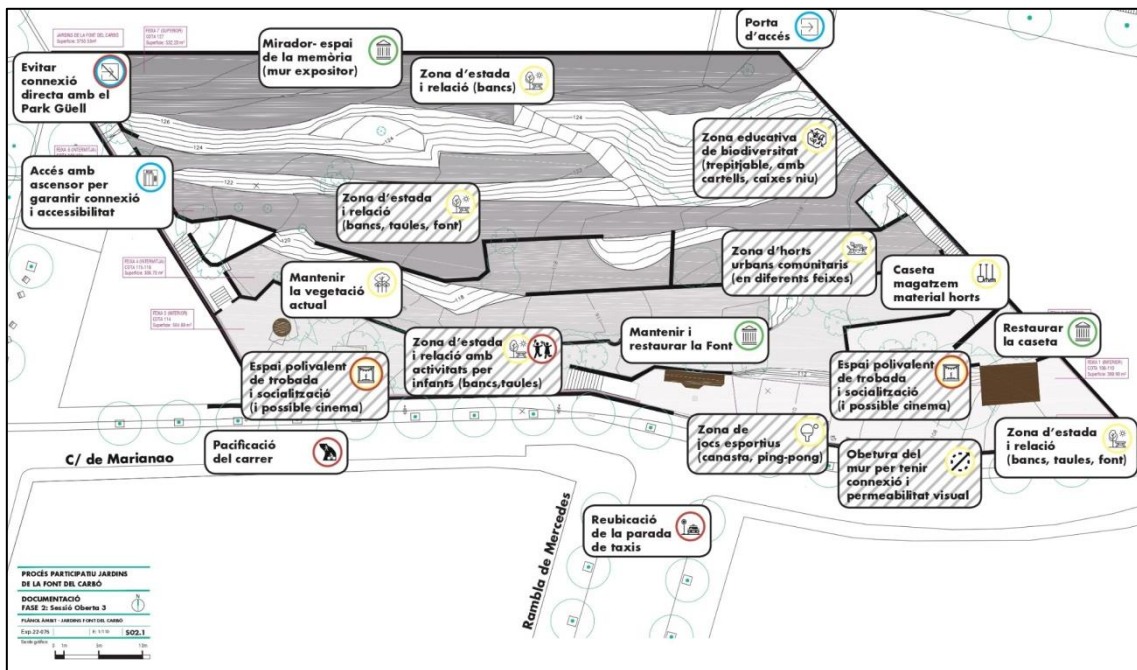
Evitar connexió directa amb el Park Güell

Mirador- espai de la memòria (mur expositor)

Zona d'estada i relació (bancs)

Porta d'accés

Zona educativa de biodiversitat (trepitjable, amb cartells, caixes niu)

Accés amb ascensor per garantir connexió i accessibilitat

Zona d'estada i relació (bancs, taules, font)

Zona d'horts urbans comunitaris (en diferents feixes)

Mantenir la vegetació actual

Caseta magatzem material horts

Zona d'estada i relació amb activitats per infants (bancs,taules)

Mantenir i restaurar la Font

Restaurar la caseta

Espai polivalent de trobada i socialització (i possible cinema)

Espai polivalent de trobada i socialització (i possible cinema)

Pacificació del carrer

C/ de Marianao

Zona de jocs esportius (canasta, ping-pong)

Obetura del mur per tenir connexió i permeabilitat visual

Zona d'estada i relació (bancs, taules, font)

Reubicació de la parada de taxis

Rambla de Mercedes

PROCÉS PARTICIPATIU JARDINS DE LA FONT DEL CARBÓ

DOCUMENTACIÓ
FASE 2: Sessió Oberta 3

PLÀNOL ÀMBIT - JARDINS FONT DEL CARBÓ

Exp.22-076 | 502.1